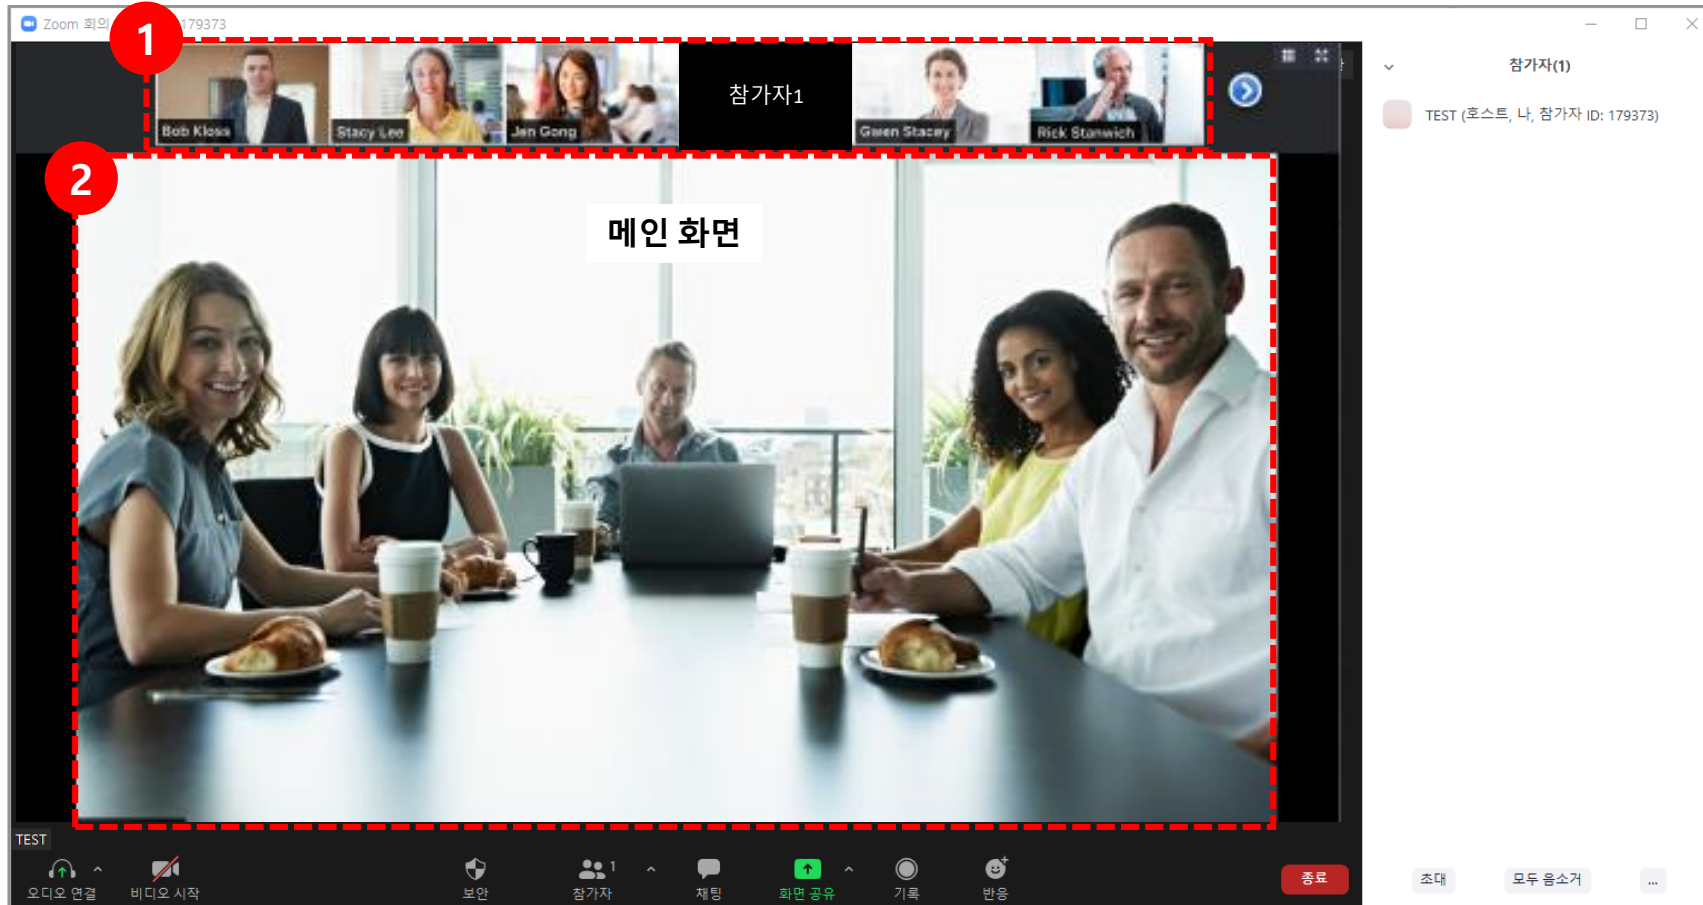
Zoom 회의 179373

1

Bob Kloss
Stacy Lee
Jen Gong
참가자1
Gwen Stacey
Rick Stanwich

2

메인 화면

참가자(1)

TEST (호스트, 나, 참가자 ID: 179373)

TEST

오디오 연결
비디오 시작
보안
참가자 1
채팅
화면 공유
기록
반응
종료

초대
모두 음소거
...